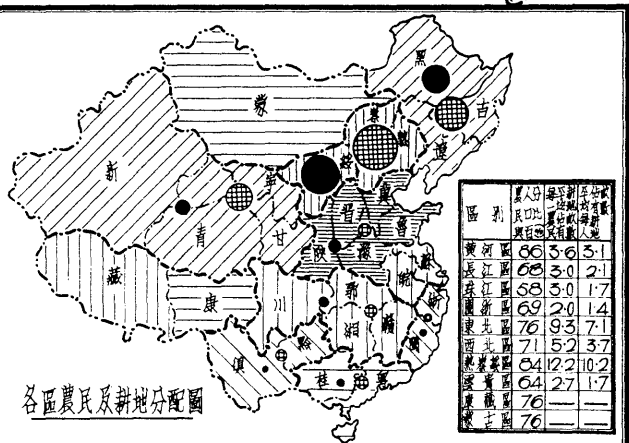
黑

蒙

吉

新

寧

察

綏

遼

熱

冀

青

甘

晉

魯

陝

豫

藏

康

川

鄂

皖

蘇

浙

湘

贛

黔

閩

滇

桂

粵

| 區別 | 農民人口百分比 | 每農戶平均耕地畝數 | 每人平均耕地畝數 |
|---|---|---|---|
| 黃河區 | 86 | 3.6 | 3.1 |
| 長江區 | 68 | 3.0 | 2.1 |
| 珠江區 | 58 | 3.0 | 1.7 |
| 閩浙區 | 69 | 2.0 | 1.4 |
| 東北區 | 76 | 9.3 | 7.1 |
| 西北區 | 71 | 5.2 | 3.7 |
| 熱察綏區 | 84 | 12.2 | 10.2 |
| 雲貴區 | 64 | 2.7 | 1.7 |
| 康藏區 | 76 | — | — |
| 蒙古區 | 76 | — | — |

各區農民及耕地分配圖